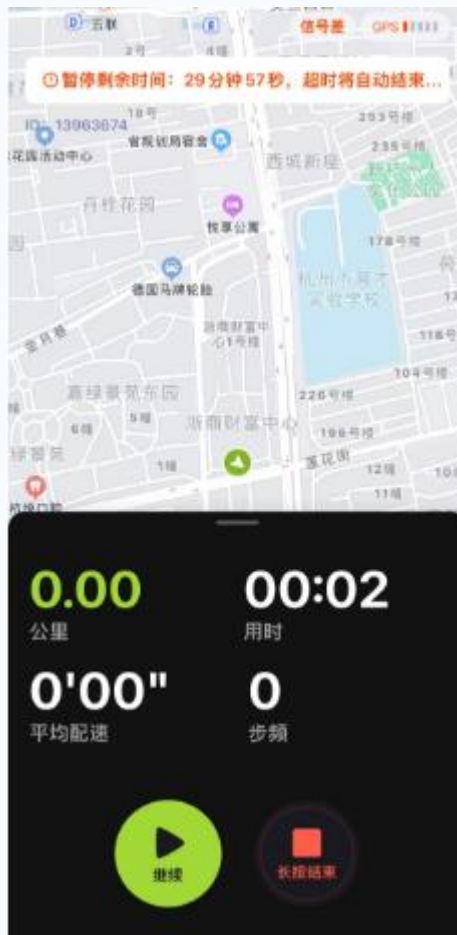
信号差 GPS

暂停剩余时间：29分钟57秒，超时将自动结束...

五联
2号
4幢
19号
ID：13963674
省税务局宿舍
花园活动中心
西城新座
253号楼
235号楼
丹桂花园
牧享公寓
178号楼
德国马牌轮胎
杭州市展才实验学校
浙商财富中心1号楼
118号
104号楼
嘉绿景苑东园
226号楼
6幢
5幢
浙商财富中心
196号楼
1幢
莲花街
12幢
11幢

0.00
公里
00:02
用时
0'00"
平均配速
0
步频
继续
长按结束